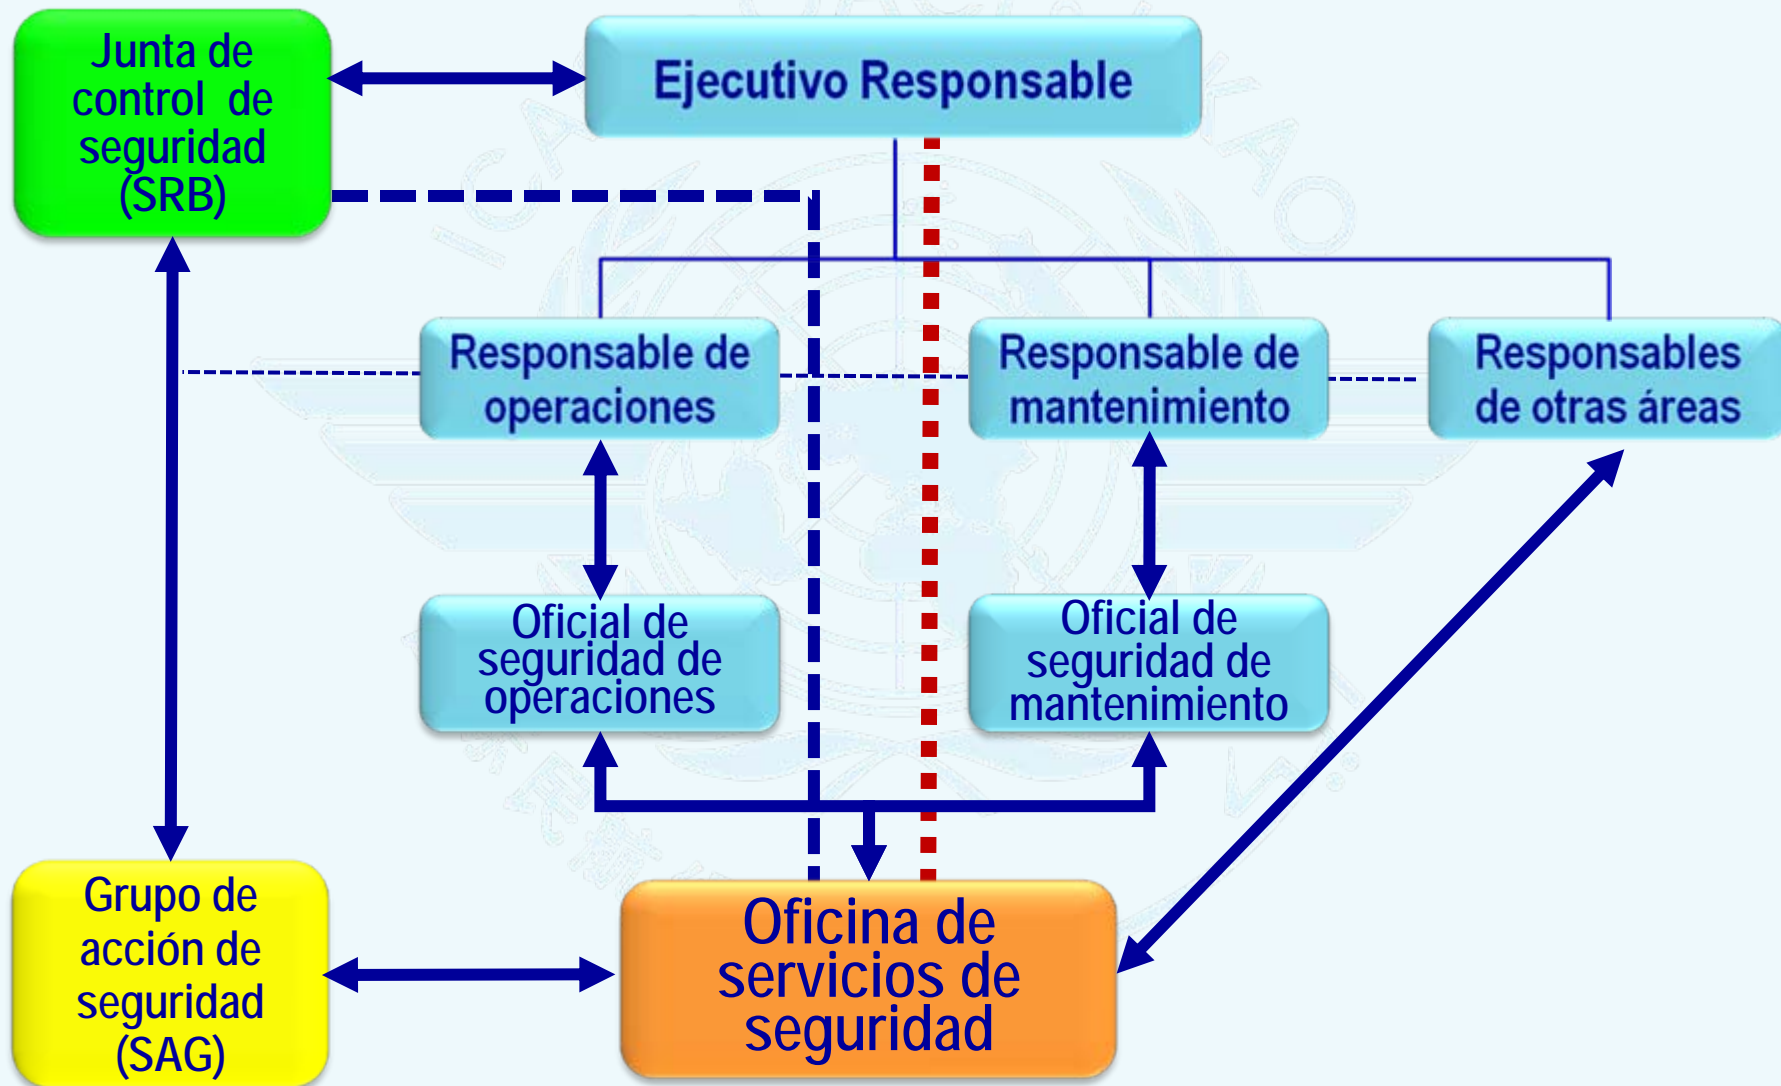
Junta de control de seguridad (SRB)

Ejecutivo Responsable

Responsable de operaciones

Responsable de mantenimiento

Responsables de otras áreas

Oficial de seguridad de operaciones

Oficial de seguridad de mantenimiento

Grupo de acción de seguridad (SAG)

Oficina de servicios de seguridad